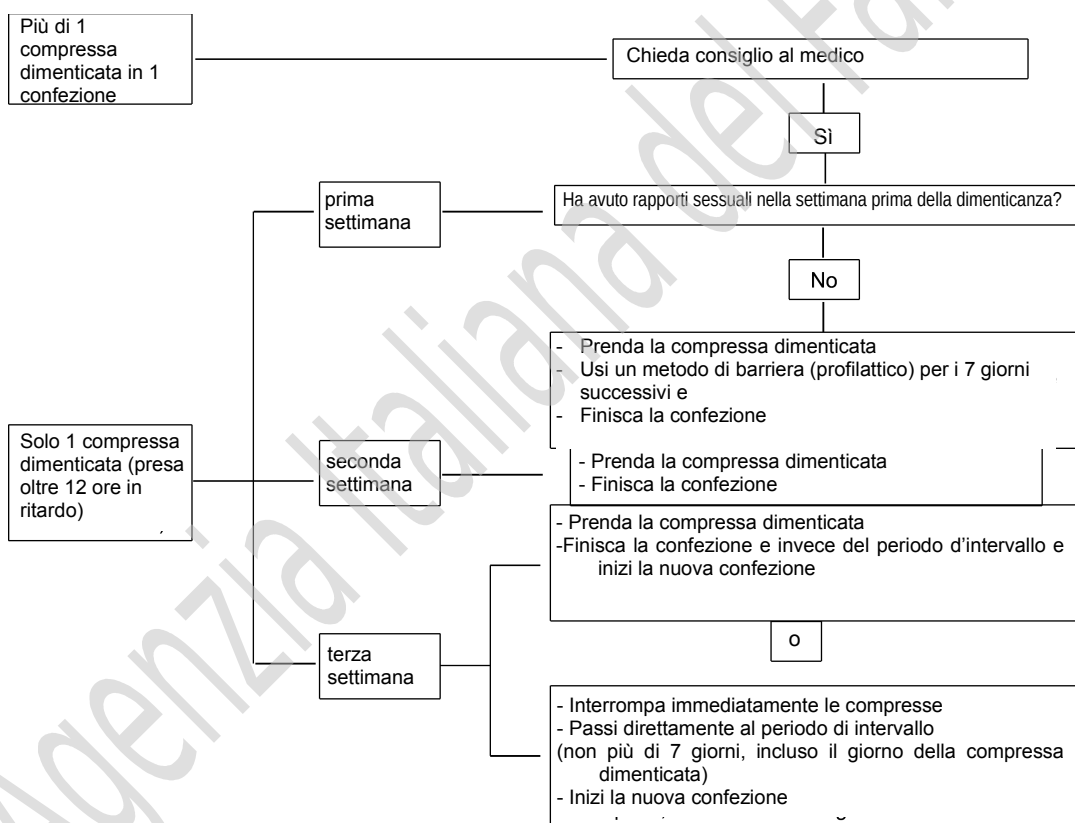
Più di 1 compressa dimenticata in 1 confezione

Chieda consiglio al medico

Sì

prima settimana

Ha avuto rapporti sessuali nella settimana prima della dimenticanza?

No

- Prenda la compressa dimenticata
- Usi un metodo di barriera (profilattico) per i 7 giorni successivi e
- Finisca la confezione

Solo 1 compressa dimenticata (presa oltre 12 ore in ritardo)

seconda settimana

- Prenda la compressa dimenticata
- Finisca la confezione

- Prenda la compressa dimenticata
-Finisca la confezione e invece del periodo d'intervallo e inizi la nuova confezione

o

terza settimana

- Interrompa immediatamente le compresse
- Passi direttamente al periodo di intervallo
(non più di 7 giorni, incluso il giorno della compressa dimenticata)
- Inizi la nuova confezione

Agenzia Italiana del Farmaco